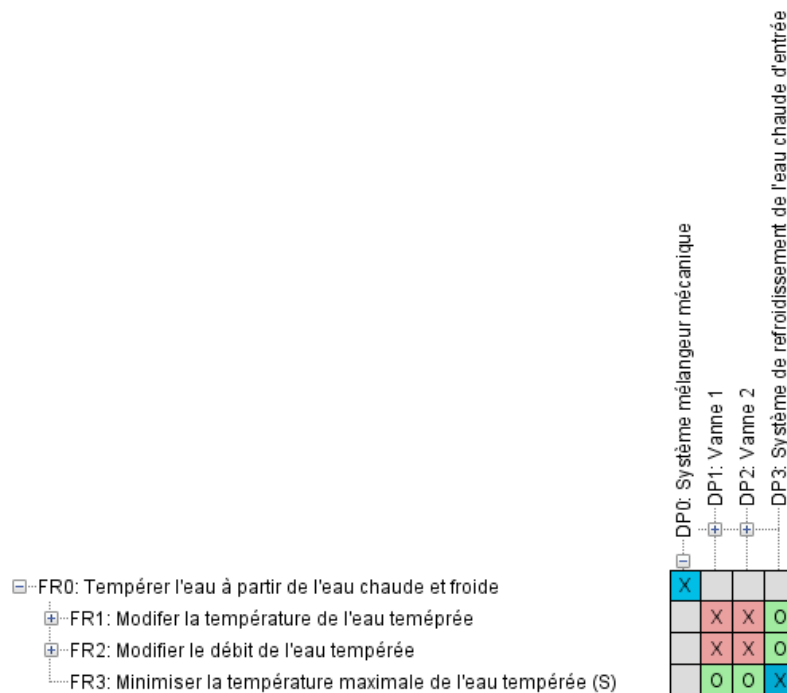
DP0: Système mélangeur mécanique
DP1: Vanne 1
DP2: Vanne 2
DP3: Système de refroidissement de l'eau chaude d'entrée

FR0: Tempérer l'eau à partir de l'eau chaude et froide
FR1: Modifer la température de l'eau teméprée
FR2: Modifier le débit de l'eau tempérée
FR3: Minimiser la température maximale de l'eau tempérée (S)

| | DP0 | DP1 | DP2 | DP3 |
|---|---|---|---|---|
| FR0 | X | | | |
| FR1 | | X | X | O |
| FR2 | | X | X | O |
| FR3 | | O | O | X |